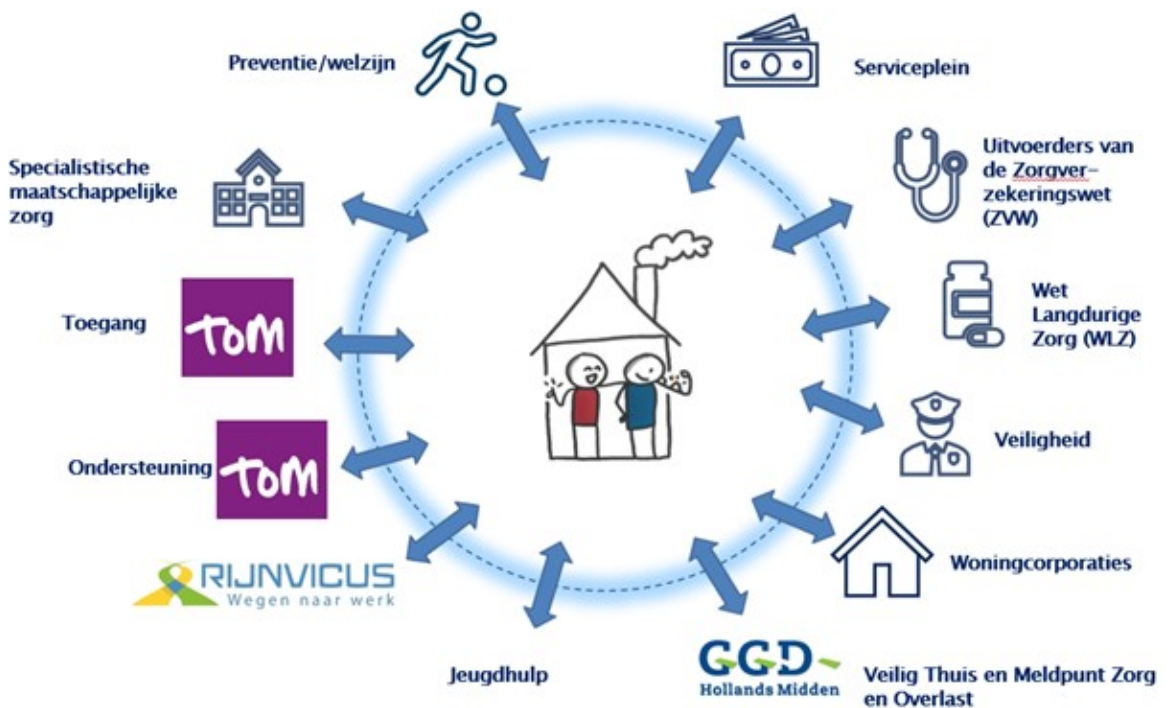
Preventie/welzijn

Serviceplein

Specialistische maatschappelijke zorg

Uitvoerders van de Zorgverzekeringswet (ZVW)

Toegang

TOM

Wet Langdurige Zorg (WLZ)

Ondersteuning

TOM

Veiligheid

RIJNVICUS
Wegen naar werk

Woningcorporaties

Jeugdhulp

GGD
Hollands Midden

Veilig Thuis en Meldpunt Zorg en Overlast